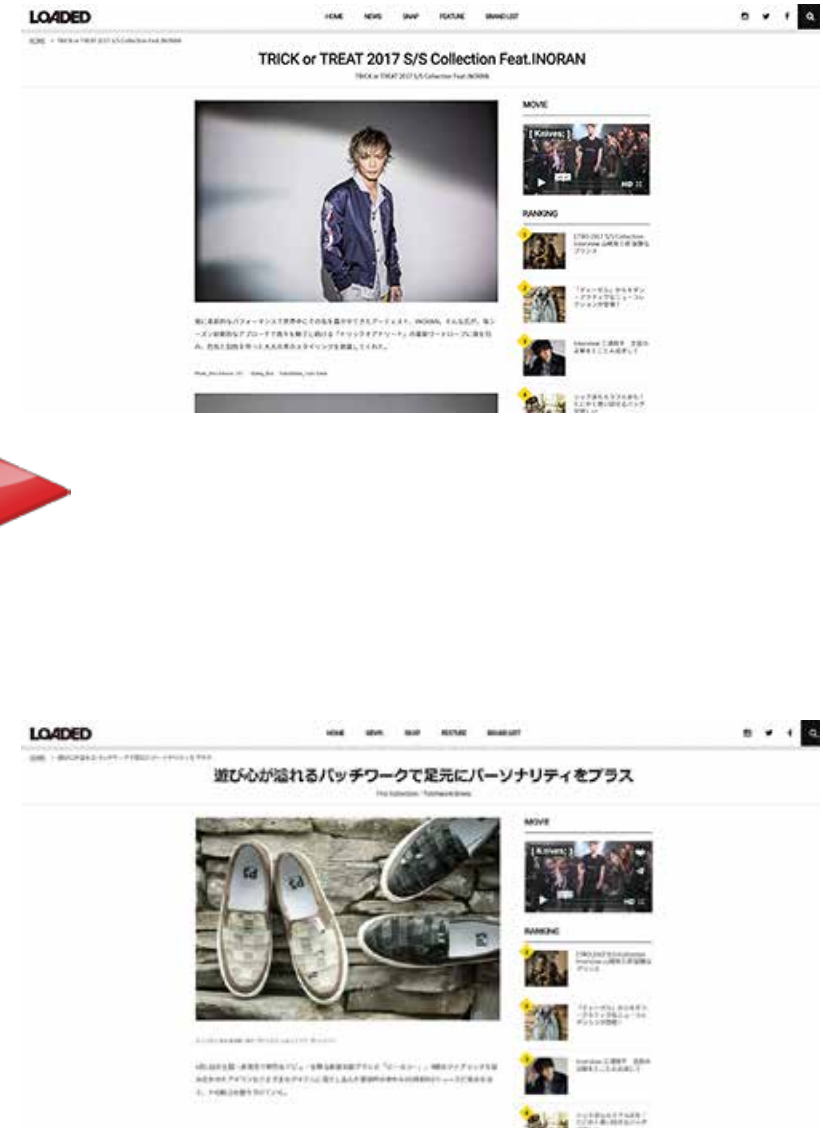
LOADED

HOME NEWS SNAP FEATURE BRAND LIST

HOME > TRICK or TREAT 2017 S/S Collection Feat.INORAN

TRICK or TREAT 2017 S/S Collection Feat.INORAN

TRICK or TREAT 2017 S/S Collection Feat.INORAN

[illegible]

MOVIE

[ Knives: ]

RANKING

1 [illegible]

2 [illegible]

3 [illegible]

4 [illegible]

LOADED

HOME NEWS SNAP FEATURE BRAND LIST

HOME > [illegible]

遊び心が溢れるパッチワークで足元にパーソナリティをプラス

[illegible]

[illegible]

MOVIE

[ Knives: ]

RANKING

1 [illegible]

2 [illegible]

3 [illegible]

4 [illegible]